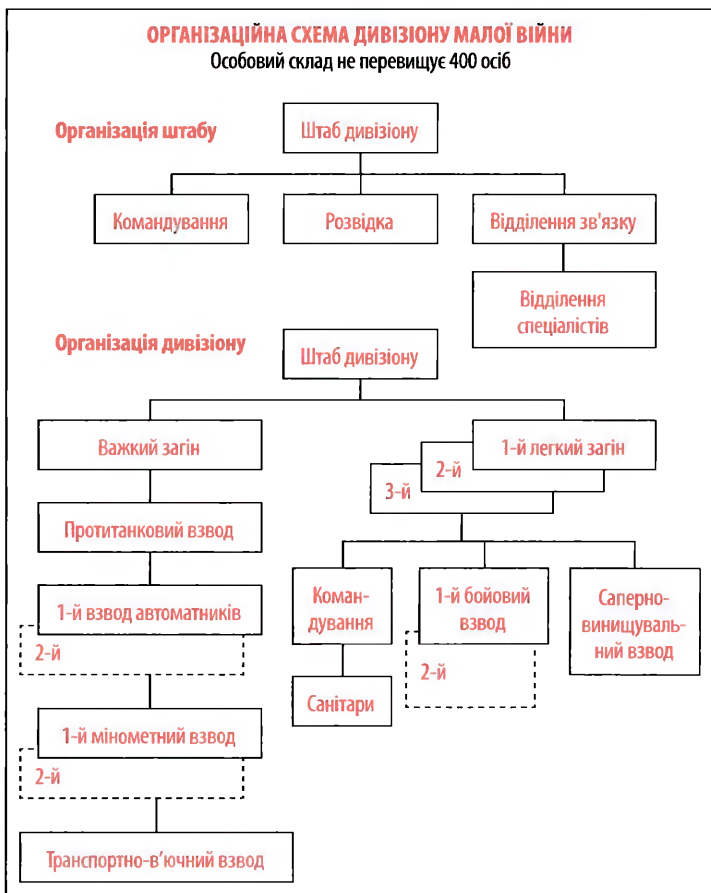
ОРГАНІЗАЦІЙНА СХЕМА ДИВІЗІОНУ МАЛОЇ ВІЙНИ
Особовий склад не перевищує 400 осіб

Організація штабу

Штаб дивізіону

Командування

Розвідка

Відділення зв'язку

Відділення спеціалістів

Організація дивізіону

Штаб дивізіону

Важкий загін

Протитанковий взвод

1-й взвод автоматників

2-й

1-й мінометний взвод

2-й

Транспортно-в'ючний взвод

1-й легкий загін

2-й

3-й

Командування

Санітари

1-й бойовий взвод

2-й

Саперно-винищувальний взвод